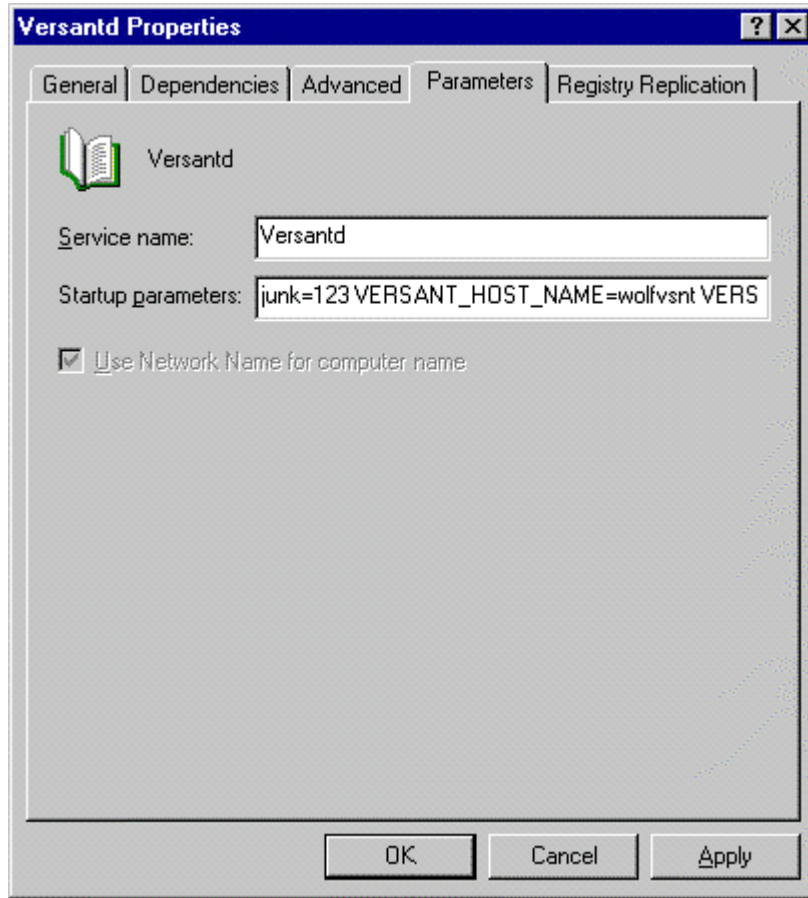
Versantd Properties

?

X

General

Dependencies

Advanced

Parameters

Registry Replication

Versantd

Service name:

Versantd

Startup parameters:

junk=123 VERSANT_HOST_NAME=wolfvsnt VERS

Use Network Name for computer name

OK

Cancel

Apply